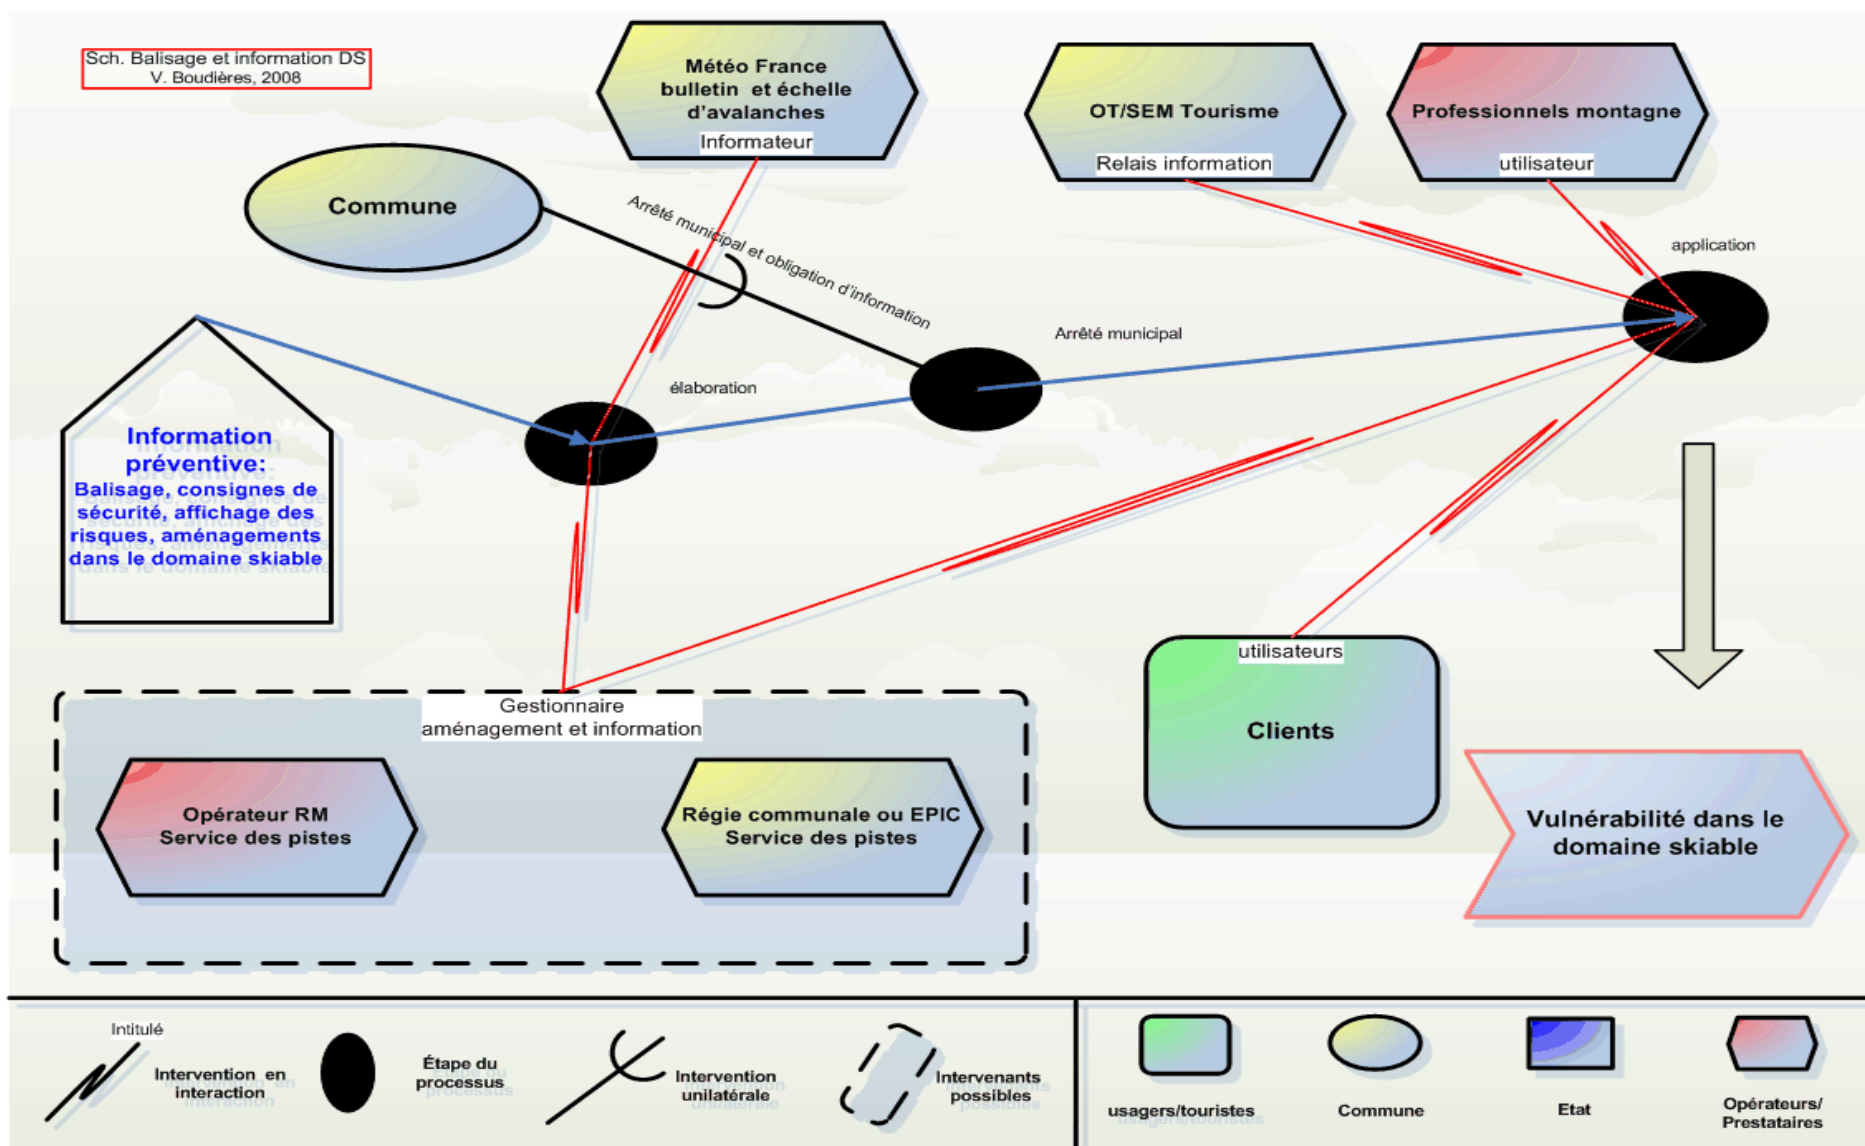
Sch. Balisage et information DS
V. Boudières, 2008

Météo France bulletin et échelle d'avalanches
Informateur

OT/SEM Tourisme
Relais information

Professionnels montagne
utilisateur

Commune

Arrêté municipal et obligation d'information

application

Arrêté municipal

élaboration

Information préventive:
Balisage, consignes de sécurité, affichage des risques, aménagements dans le domaine skiable

utilisateurs
Clients

Gestionnaire
aménagement et information

Opérateur RM
Service des pistes

Régie communale ou EPIC
Service des pistes

Vulnérabilité dans le domaine skiable

Intitulé
Intervention en interaction

Étape du processus

Intervention unilatérale

Intervenants possibles

usagers/touristes

Commune

Etat

Opérateurs/ Prestataires